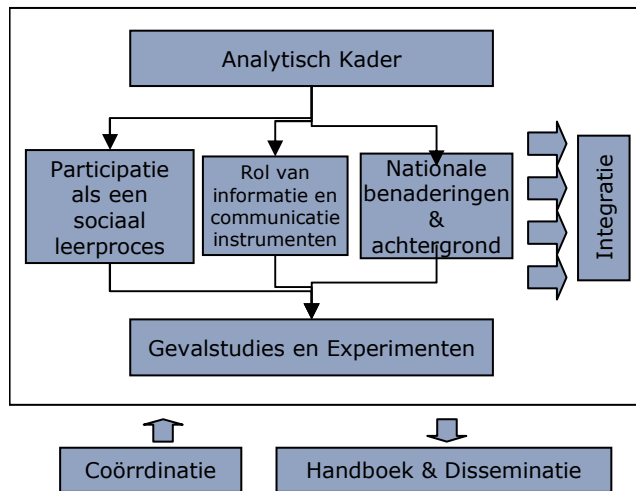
Analytisch Kader

Participatie als een sociaal leerproces

Rol van informatie en communicatie instrumenten

Nationale benaderingen & achtergrond

Integratie

Gevalstudies en Experimenten

Coörrdinatie

Handboek & Disseminatie